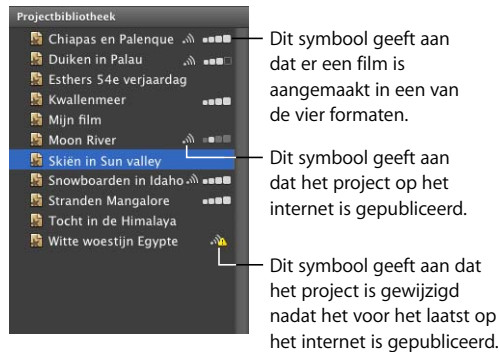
Projectbibliotheek

Chiapas en Palenque
Duiken in Palau
Esthers 54e verjaardag
Kwallenmeer
Mijn film
Moon River
Skiën in Sun valley
Snowboarden in Idaho
Stranden Mangalore
Tocht in de Himalaya
Witte woestijn Egypte

Dit symbool geeft aan dat er een film is aangemaakt in een van de vier formaten.

Dit symbool geeft aan dat het project op het internet is gepubliceerd.

Dit symbool geeft aan dat het project is gewijzigd nadat het voor het laatst op het internet is gepubliceerd.